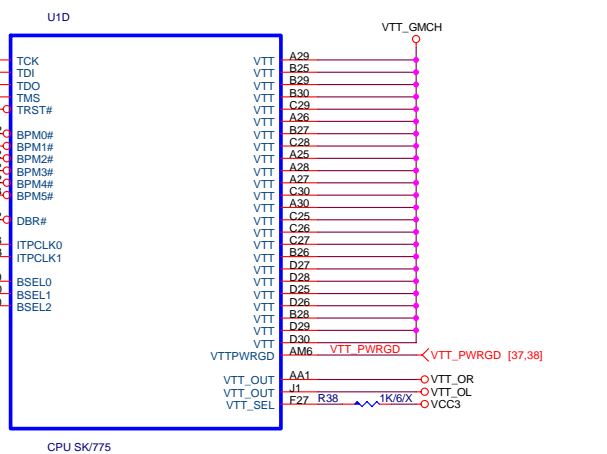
U1D

VTT_GMCH

TCK
TDI
TDO
TMS
TRST#

BPM0#
BPM1#
BPM2#
BPM3#
BPM4#
BPM5#

DBR#

ITPCLK0
ITPCLK1

BSEL0
BSEL1
BSEL2

VTT A29
VTT B25
VTT B29
VTT B30
VTT C29
VTT A26
VTT B27
VTT C28
VTT A25
VTT A28
VTT A27
VTT C30
VTT A30
VTT C25
VTT C26
VTT C27
VTT B26
VTT D27
VTT D28
VTT D25
VTT D26
VTT B28
VTT D29
VTT D30
VTTPWRGD AM6 VTT_PWRGD VTT_PWRGD [37,38]

VTT_OUT AA1 VTT_OR
VTT_OUT J1 VTT_OL
VTT_SEL F27 R38 1K/6/X VCC3

CPU SK/775